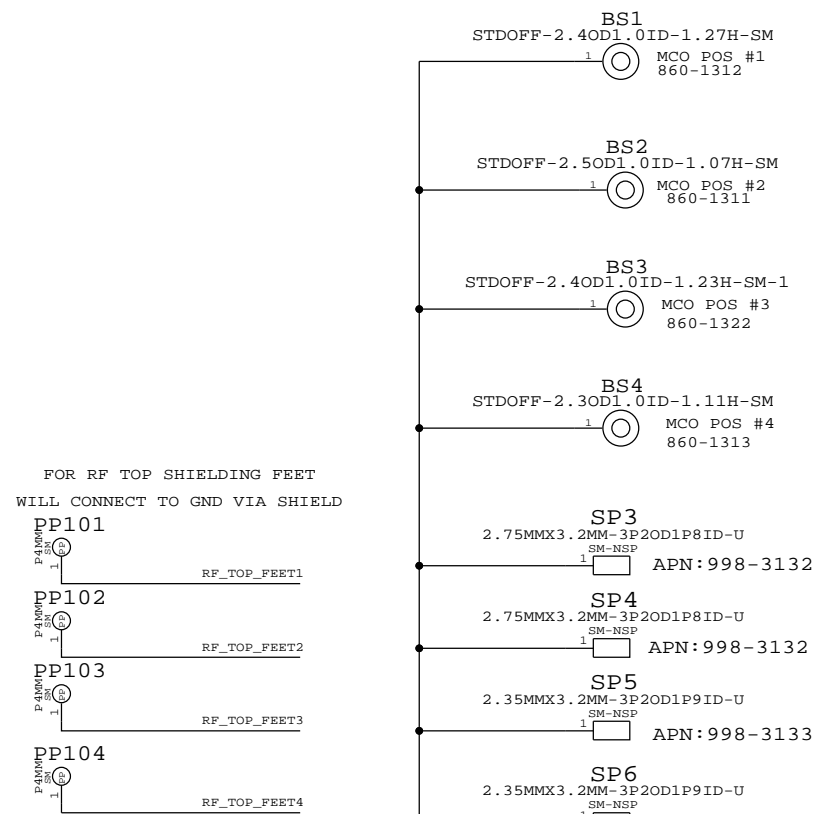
BS1
STDOFF-2.4OD1.0ID-1.27H-SM
1
MCO POS #1
860-1312

BS2
STDOFF-2.5OD1.0ID-1.07H-SM
1
MCO POS #2
860-1311

BS3
STDOFF-2.4OD1.0ID-1.23H-SM-1
1
MCO POS #3
860-1322

BS4
STDOFF-2.3OD1.0ID-1.11H-SM
1
MCO POS #4
860-1313

FOR RF TOP SHIELDING FEET
WILL CONNECT TO GND VIA SHIELD

PP101
P4MM
SM
PP
1
RF_TOP_FEET1

PP102
P4MM
SM
PP
1
RF_TOP_FEET2

PP103
P4MM
SM
PP
1
RF_TOP_FEET3

PP104
P4MM
SM
PP
1
RF_TOP_FEET4

SP3
2.75MMX3.2MM-3P2OD1P8ID-U
SM-NSP
1
APN:998-3132

SP4
2.75MMX3.2MM-3P2OD1P8ID-U
SM-NSP
1
APN:998-3132

SP5
2.35MMX3.2MM-3P2OD1P9ID-U
SM-NSP
1
APN:998-3133

SP6
2.35MMX3.2MM-3P2OD1P9ID-U
SM-NSP
1